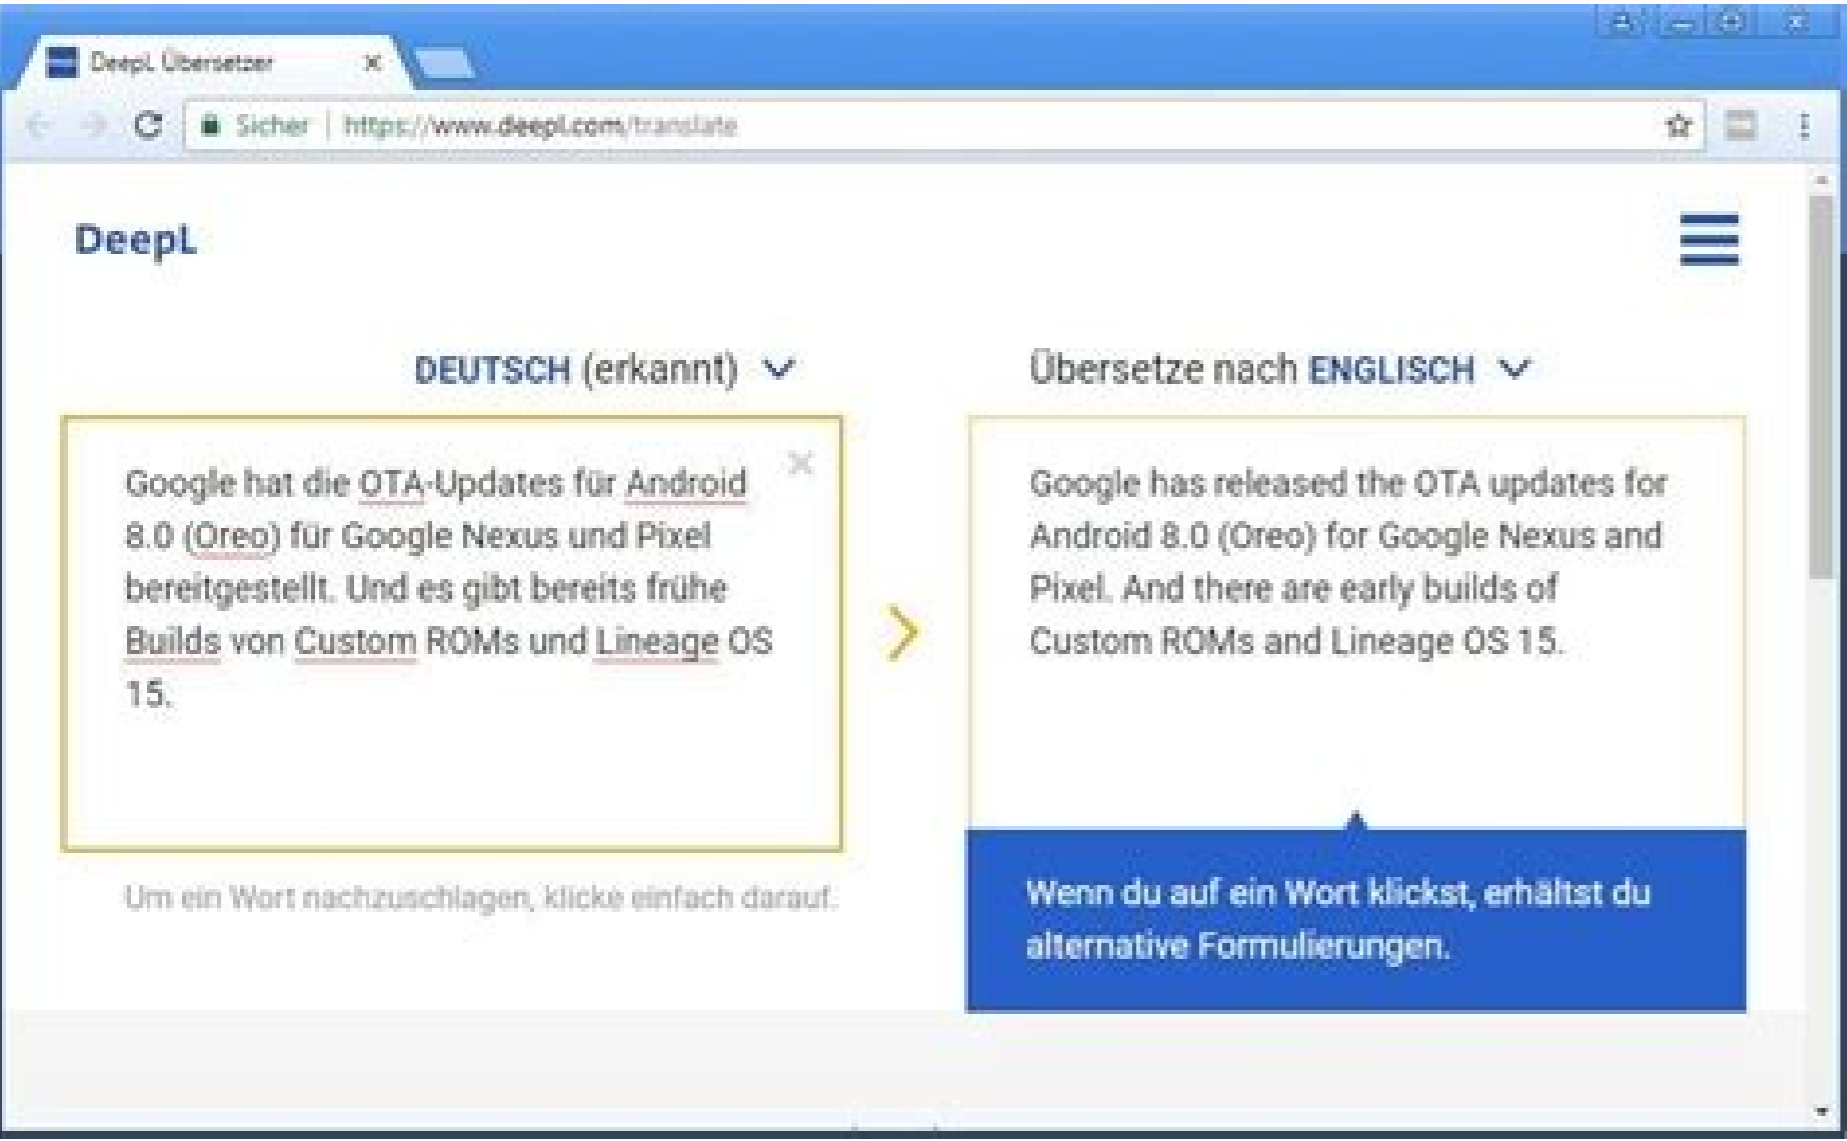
DeepL Übersetzer ×

Sicher | https://www.deepl.com/translate

DeepL

DEUTSCH (erkannt)

Übersetze nach ENGLISCH

Google hat die OTA-Updates für Android 8.0 (Oreo) für Google Nexus und Pixel bereitgestellt. Und es gibt bereits frühe Builds von Custom ROMs und Lineage OS 15.

Google has released the OTA updates for Android 8.0 (Oreo) for Google Nexus and Pixel. And there are early builds of Custom ROMs and Lineage OS 15.

Um ein Wort nachzuschlagen, klicke einfach darauf.

Wenn du auf ein Wort klickst, erhältst du alternative Formulierungen.